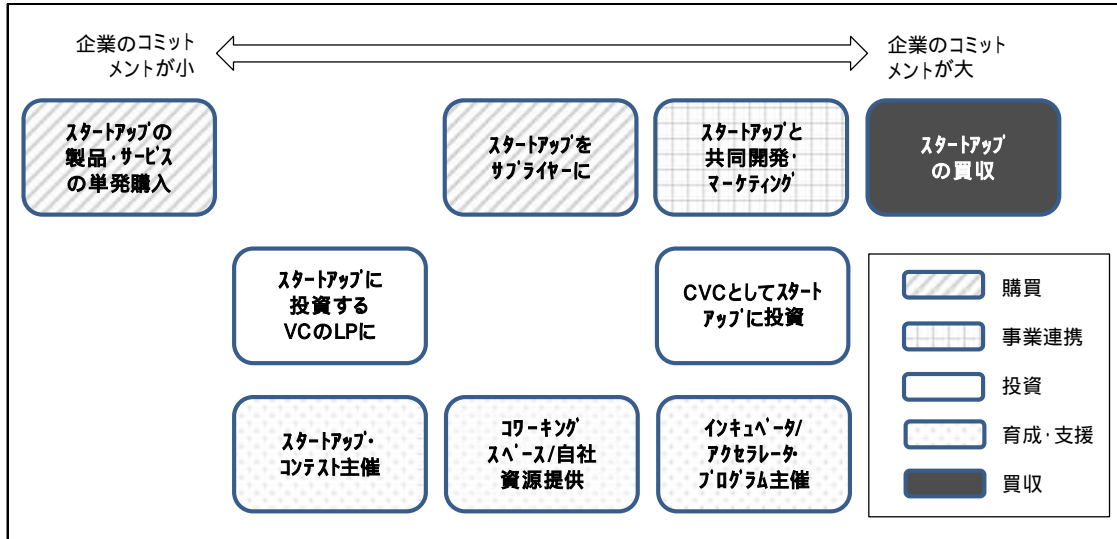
企業のコミットメントが小

企業のコミットメントが大

スタートアップの製品・サービスの単発購入

スタートアップをサプライヤーに

スタートアップと共同開発・マーケティング

スタートアップの買収

スタートアップに投資するVCのLPに

CVCとしてスタートアップに投資

スタートアップ・コンテスト主催

コワーキングスペース/自社資源提供

インキュベータ/アクセラレータ・プログラム主催

購買

事業連携

投資

育成・支援

買収